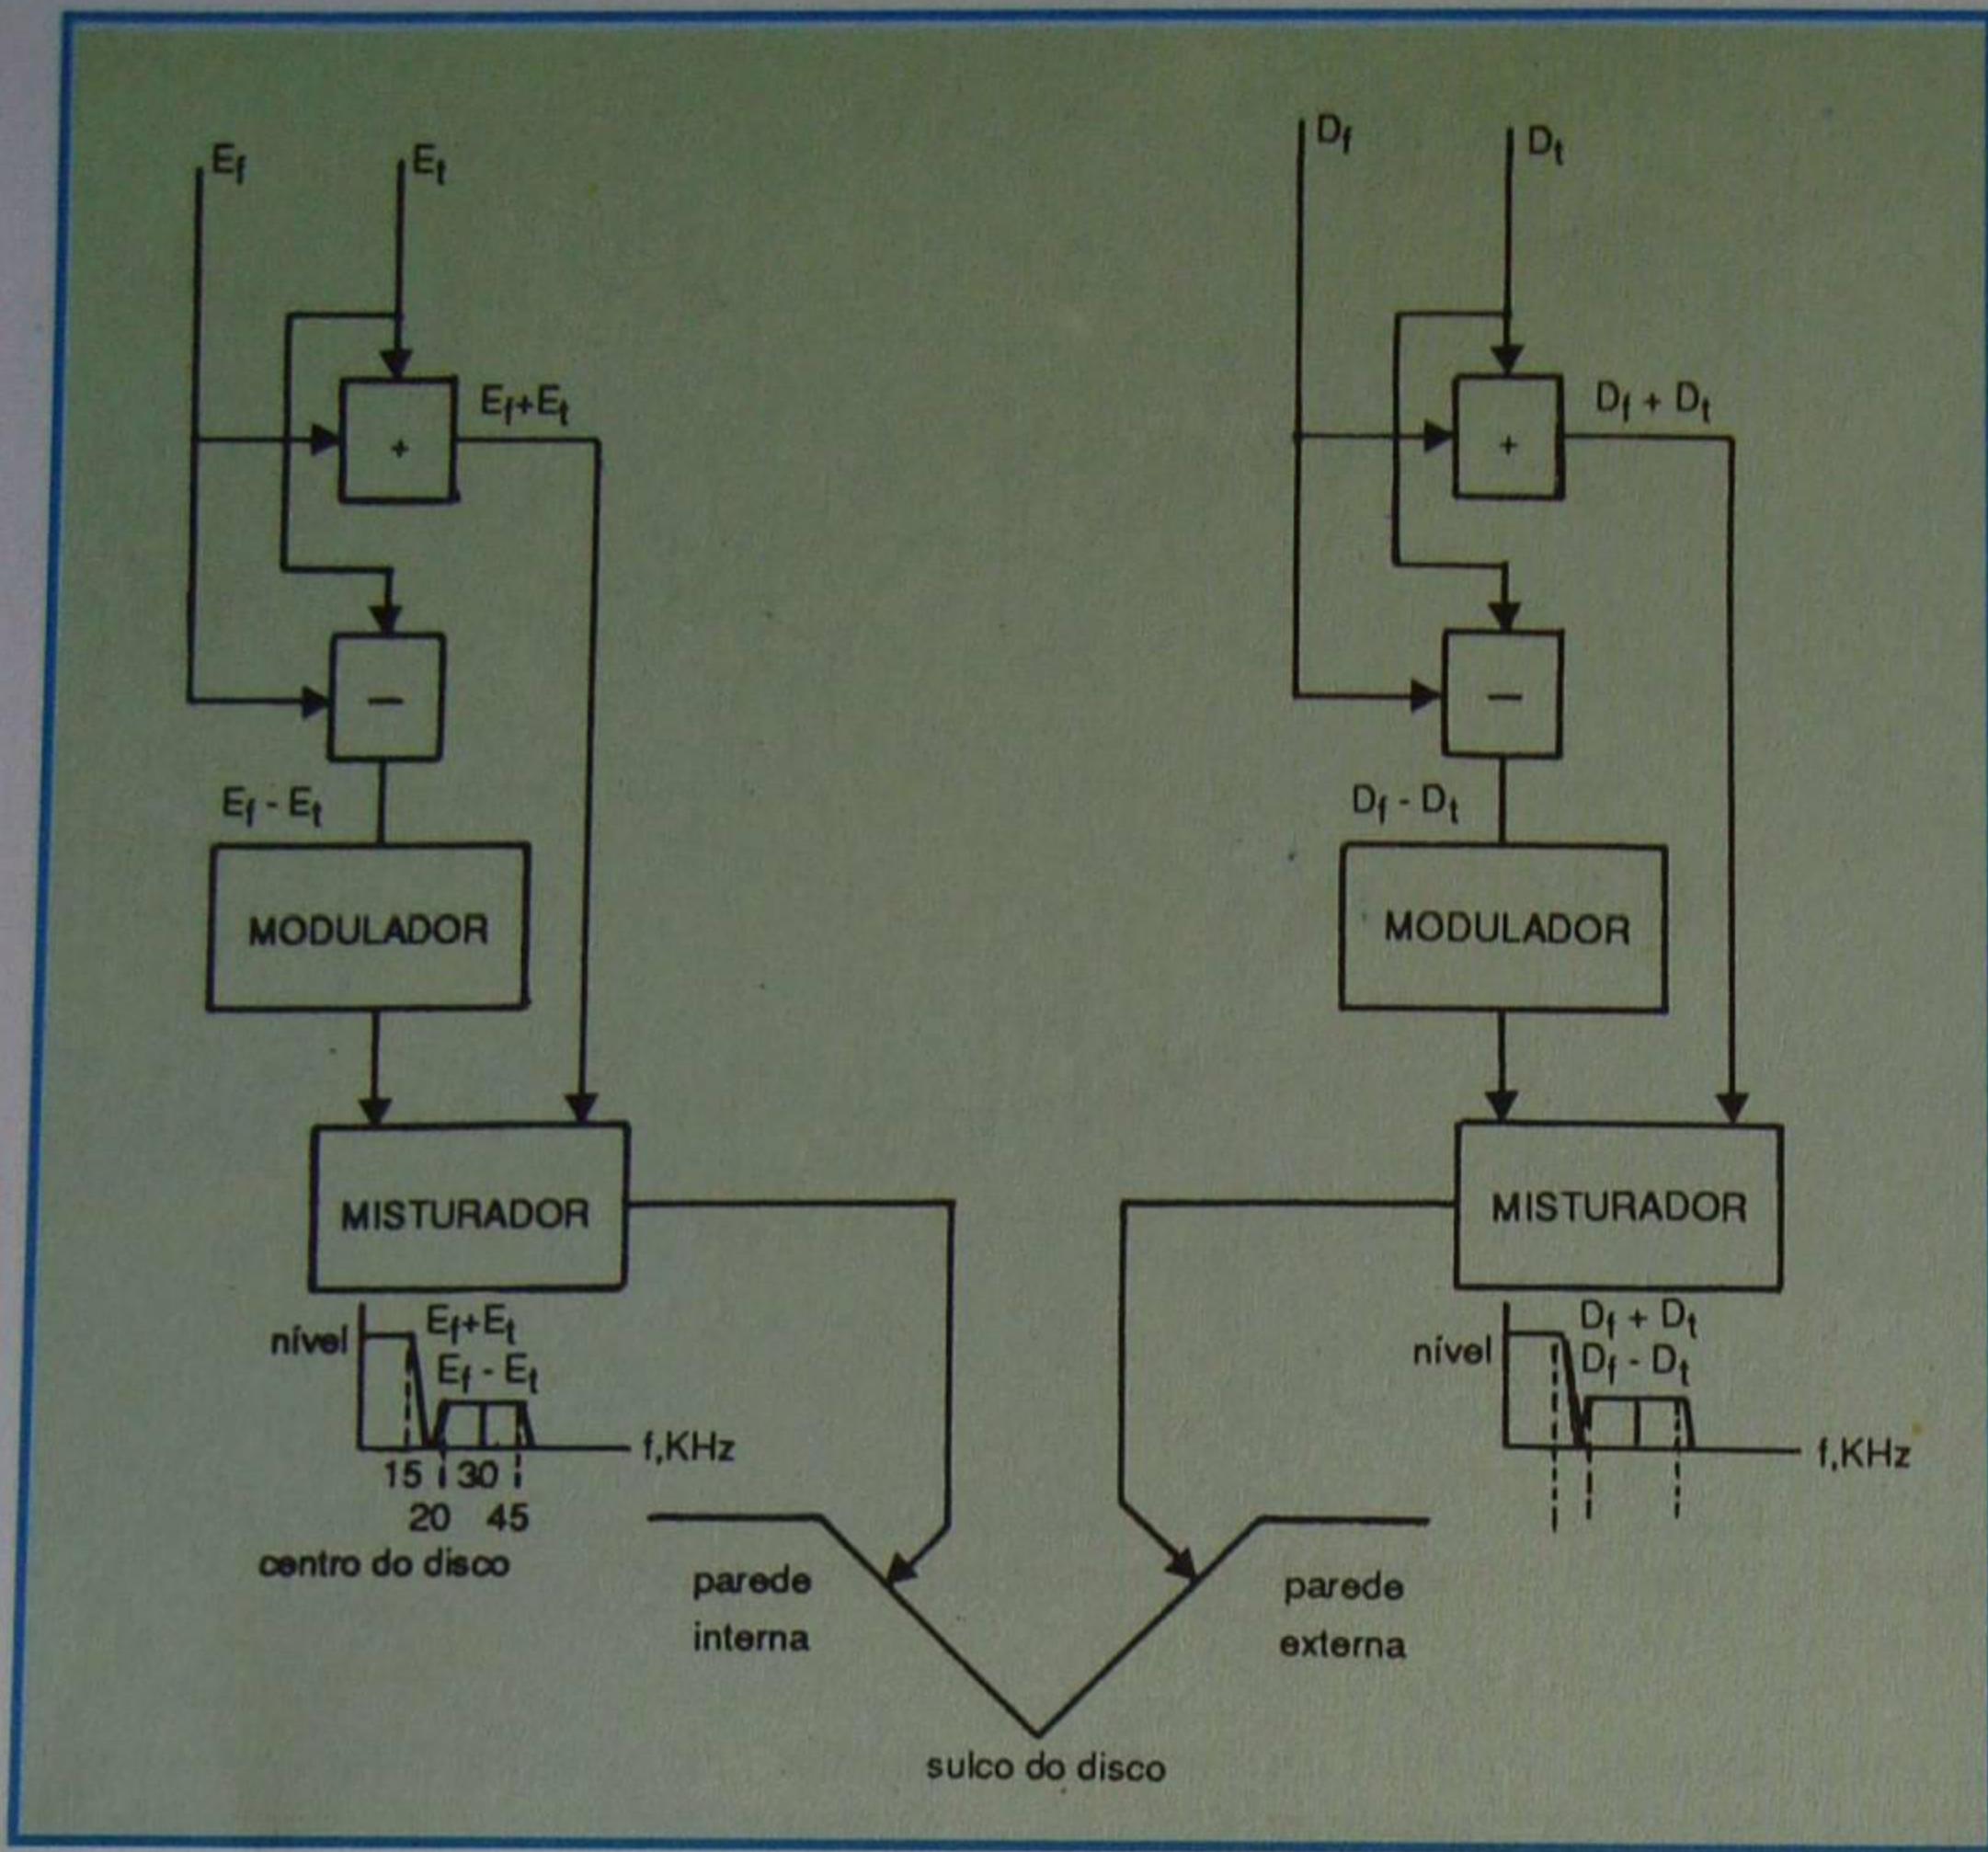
$E_f$

$E_t$

+

$E_f+E_t$

−

$E_f - E_t$

MODULADOR

MISTURADOR

nível

$E_f+E_t$

$E_f - E_t$

f,KHz

15 30

20 45

centro do disco

$D_f$

$D_t$

+

$D_f + D_t$

−

$D_f - D_t$

MODULADOR

MISTURADOR

nível

$D_f + D_t$

$D_f - D_t$

f,KHz

parede interna

parede externa

sulco do disco